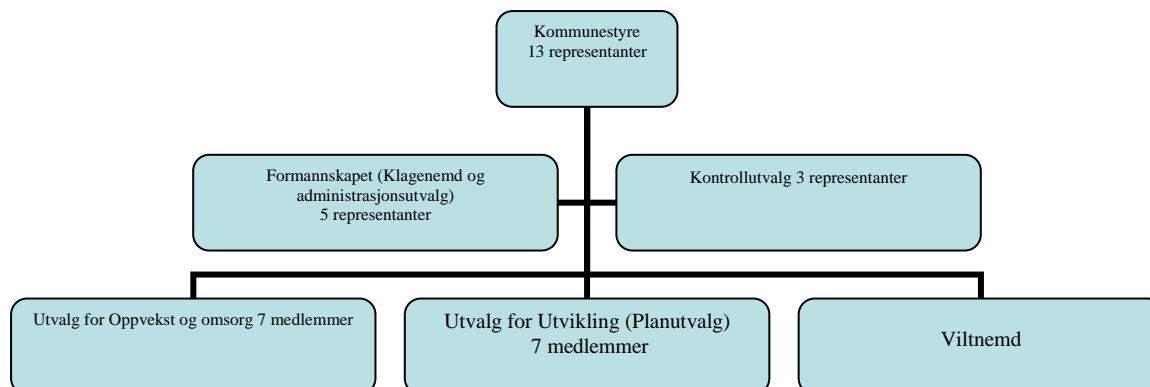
Kommunestyre
13 representanter

Formannskapet (Klagenemd og administrasjonsutvalg)
5 representanter

Kontrollutvalg 3 representanter

Utvalg for Oppvekst og omsorg 7 medlemmer

Utvalg for Utvikling (Planutvalg)
7 medlemmer

Viltnemd